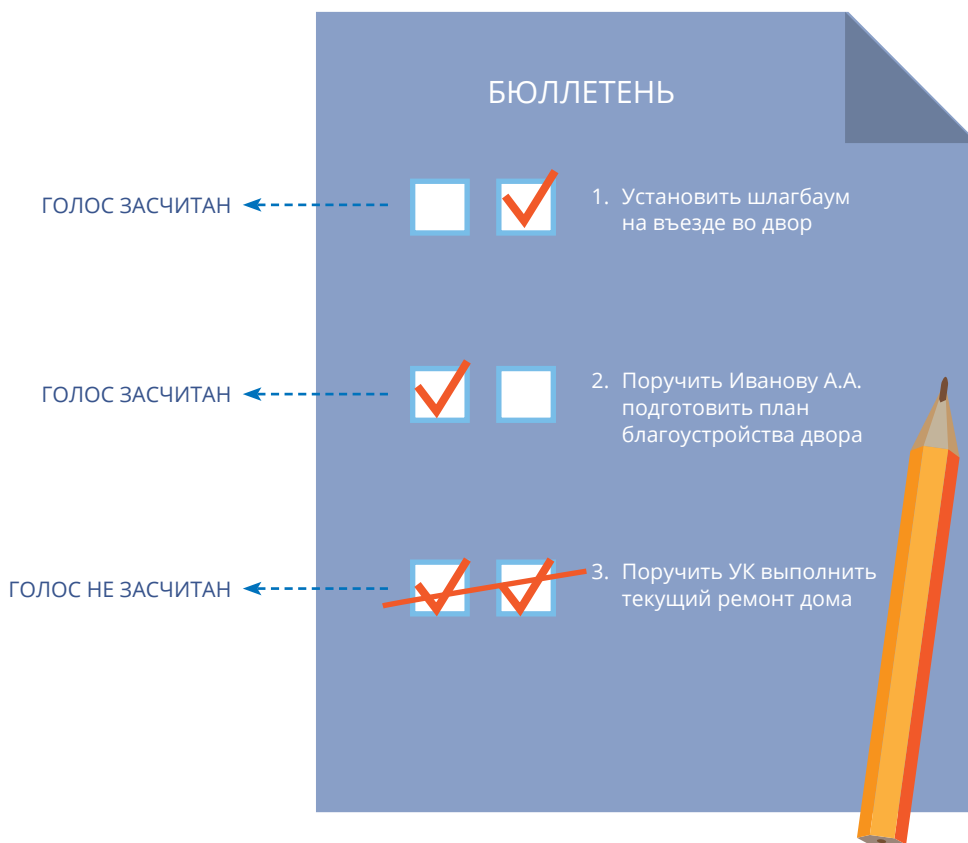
БЮЛЛЕТЕНЬ

ГОЛОС ЗАСЧИТАН

1. Установить шлагбаум на въезде во двор

ГОЛОС ЗАСЧИТАН

2. Поручить Иванову А.А. подготовить план благоустройства двора

ГОЛОС НЕ ЗАСЧИТАН

3. Поручить УК выполнить текущий ремонт дома